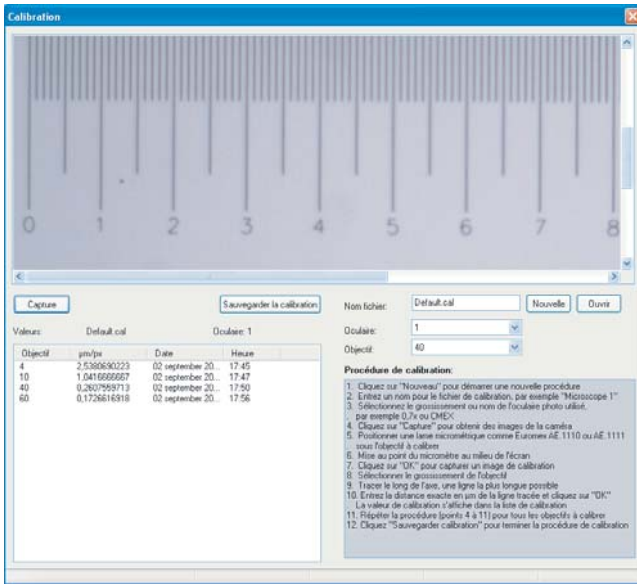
Calibration

0 1 2 3 4 5 6 7 8

Capture

Sauvegarder la calibration

Nom fichier: Default.cal

Nouvelle

Ouvrir

Valeurs: Default.cal

Oculaire: 1

Oculaire: 1

Objectif: 40

| Objectif | µm/px | Date | Heure |
|---|---|---|---|
| 4 | 2,5380690223 | 02 september 20... | 17:45 |
| 10 | 1,0416666667 | 02 september 20... | 17:47 |
| 40 | 0,2607559713 | 02 september 20... | 17:50 |
| 60 | 0,1726616918 | 02 september 20... | 17:56 |

Procédure de calibration:

1. Cliquez sur "Nouveau" pour démarrer une nouvelle procédure
2. Entrez un nom pour le fichier de calibration, par exemple "Microscope 1"
3. Sélectionnez le grossissement ou nom de l'oculaire photo utilisé, par exemple 0,7x ou CMEX
4. Cliquez sur "Capture" pour obtenir des images de la caméra
5. Positionner une lame micrométrique comme Euromex AE.1110 ou AE.1111 sous l'objectif à calibrer
6. Mise au point du micromètre au milieu de l'écran
7. Cliquez sur "OK" pour capturer un image de calibration
8. Sélectionner le grossissement de l'objectif
9. Tracer le long de l'axe, une ligne la plus longue possible
10. Entrez la distance exacte en µm de la ligne tracée et cliquez sur "OK" La valeur de calibration s'affiche dans la liste de calibration
11. Répéter la procédure (points 4 à 11) pour tous les objectifs à calibrer
12. Cliquez "Sauvegarder calibration" pour terminer la procédure de calibration